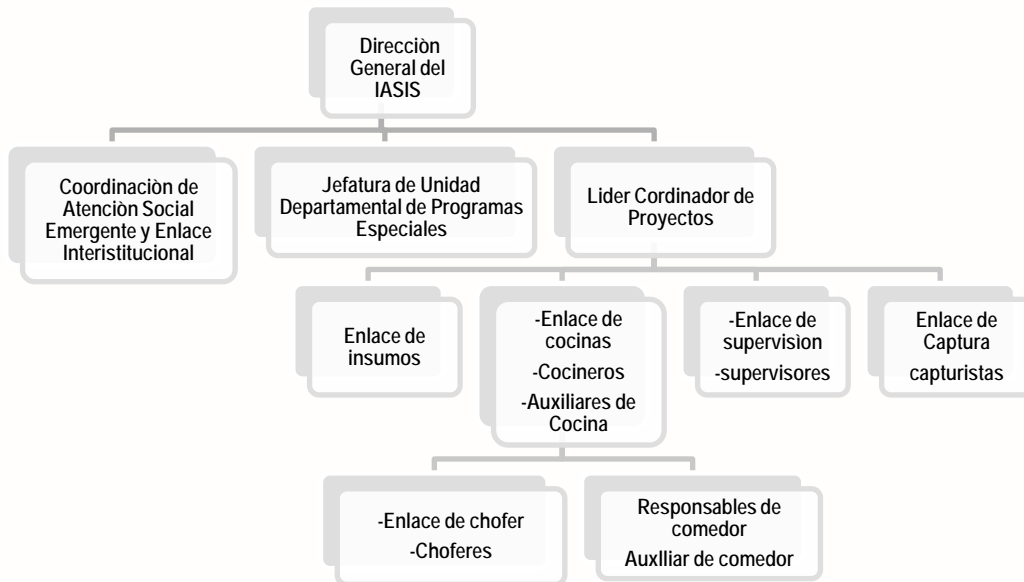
Direcciòn General del IASIS

Coordinaciòn de Atenciòn Social Emergente y Enlace Interistitucional

Jefatura de Unidad Departamental de Programas Especiales

Lider Cordinador de Proyectos

Enlace de insumos

-Enlace de cocinas
-Cocineros
-Auxiliares de Cocina

-Enlace de supervision
-supervisores

Enlace de Captura
capturistas

-Enlace de chofer
-Choferes

Responsables de comedor
Auxlliar de comedor